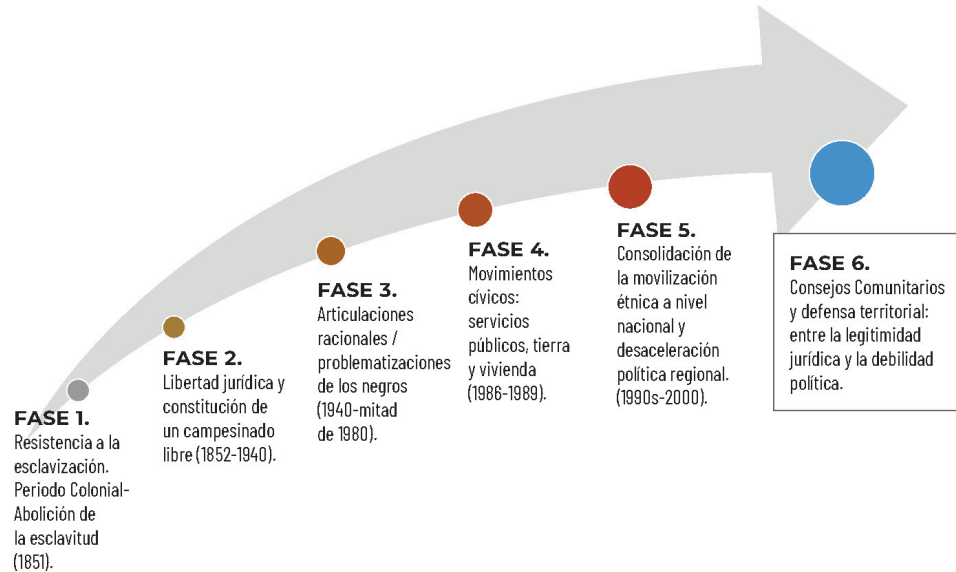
FASE 1.
Resistencia a la esclavización. Periodo Colonial-Abolición de la esclavitud (1851).

FASE 2.
Libertad jurídica y constitución de un campesinado libre (1852-1940).

FASE 3.
Articulaciones racionales / problematizaciones de los negros (1940-mitad de 1980).

FASE 4.
Movimientos cívicos: servicios públicos, tierra y vivienda (1986-1989).

FASE 5.
Consolidación de la movilización étnica a nivel nacional y desaceleración política regional. (1990s-2000).

FASE 6.
Consejos Comunitarios y defensa territorial: entre la legitimidad jurídica y la debilidad política.